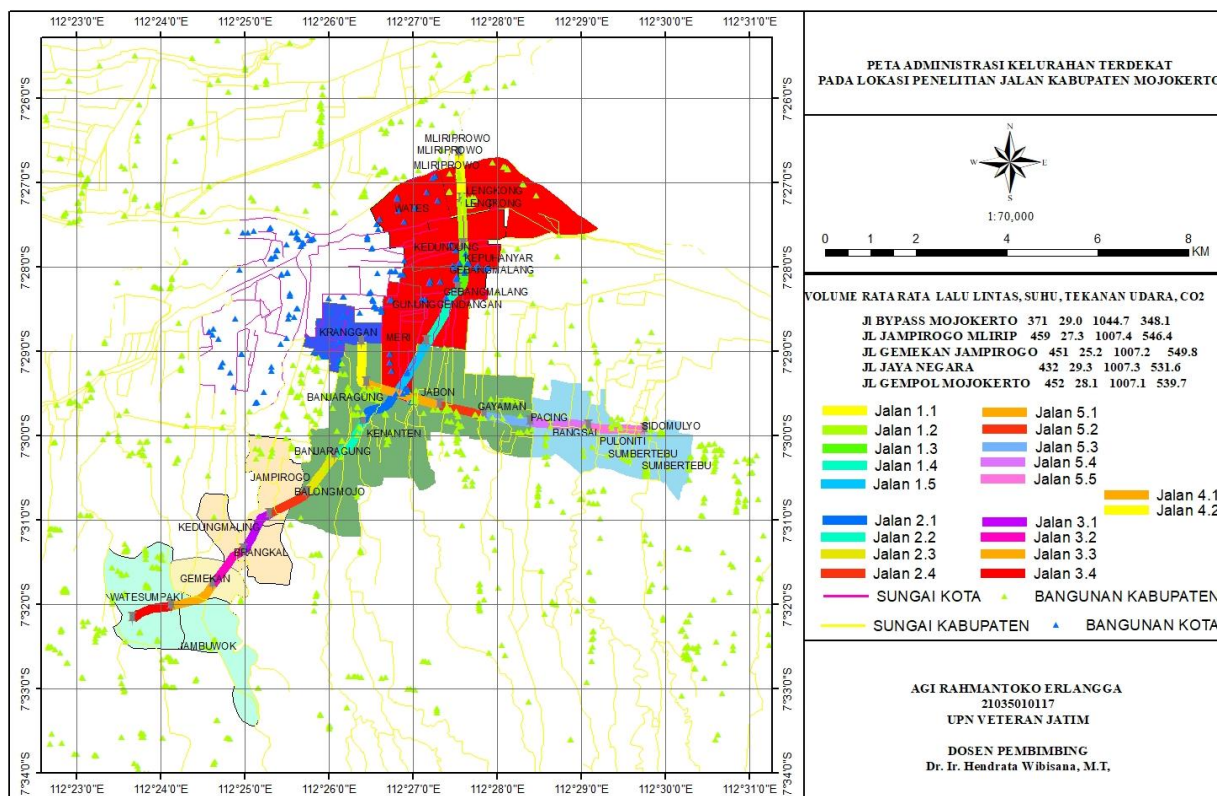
112°23'0"E 112°24'0"E 112°25'0"E 112°26'0"E 112°27'0"E 112°28'0"E 112°29'0"E 112°30'0"E 112°31'0"E

7°26'0"S
7°27'0"S
7°28'0"S
7°29'0"S
7°30'0"S
7°31'0"S
7°32'0"S
7°33'0"S
7°34'0"S

MLIRIPROWO
MLIRIPROWO
MLIRIPROWO
WATES
LENGKONG
LENGKONG
KEDUNDUNG
KEPUHANYAR
SEBANIMALANG
SEBANIMALANG
GUNUNGGEDANGAN
KRANGGAN
MERI
BANJARAGUNG
JABON
GAYAMAN
PACING
SIDOMULYO
RANGSAI
PULONITI
SUMBERTEBU
SUMBERTEBU
KENANTEN
BANJARAGUNG
JAMPIROGO
BALONGMOJO
KEDUNGMALING
BRANGKAL
GEMEKAN
WATESUMPAK
JAMBUWOK

PETA ADMINISTRASI KELURAHAN TERDEKAT
PADA LOKASI PENELITIAN JALAN KABUPATEN MOJOKERTO

N
W
E
S
1:70,000
0 1 2 4 6 8 KM

VOLUME RATA RATA LALU LINTAS, SUHU, TEKANAN UDARA, CO2
Jl BYPASS MOJOKERTO 371 29.0 1044.7 348.1
JL JAMPIROGO MLIRIP 459 27.3 1007.4 546.4
JL GEMEKAN JAMPIROGO 451 25.2 1007.2 549.8
JL JAYA NEGARA 432 29.3 1007.3 531.6
JL GEMPOL MOJOKERTO 452 28.1 1007.1 539.7

Jalan 1.1
Jalan 1.2
Jalan 1.3
Jalan 1.4
Jalan 1.5
Jalan 5.1
Jalan 5.2
Jalan 5.3
Jalan 5.4
Jalan 5.5
Jalan 4.1
Jalan 4.2
Jalan 2.1
Jalan 2.2
Jalan 2.3
Jalan 2.4
Jalan 3.1
Jalan 3.2
Jalan 3.3
Jalan 3.4
SUNGAI KOTA
BANGUNAN KABUPATEN
SUNGAI KABUPATEN
BANGUNAN KOTA

AGI RAHMANTOKO ERLANGGA
21035010117
UPN VETERAN JATIM

DOSEN PEMBIMBING
Dr. Ir. Hendrata Wibisana, M.T,